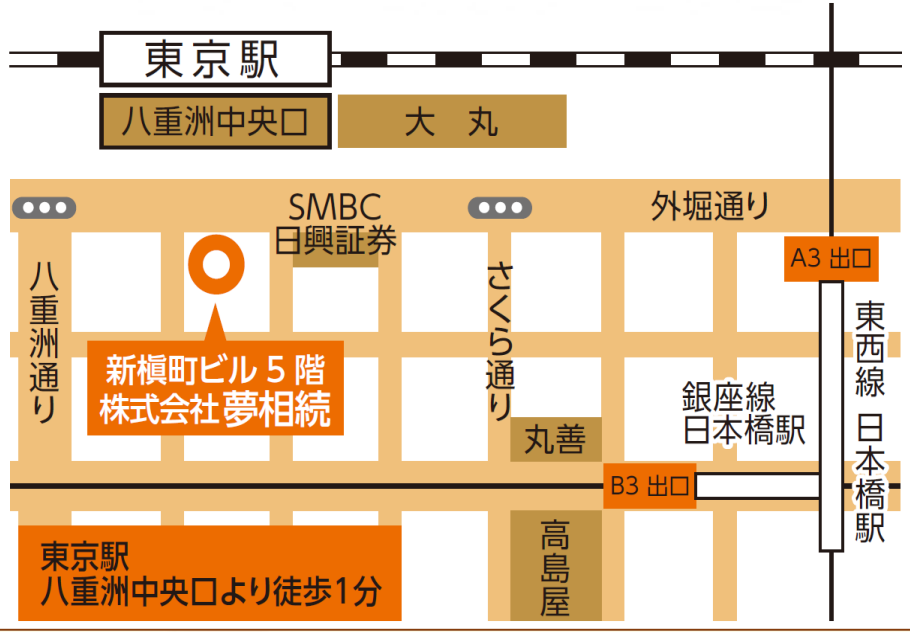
東京駅

八重洲中央口

大丸

SMBC
日興証券

外堀通り

A3 出口

八重洲通り

さくら通り

新槇町ビル５階
株式会社夢相続

東西線 日本橋駅

銀座線
日本橋駅

丸善

B3 出口

東京駅
八重洲中央口より徒歩1分

高島屋